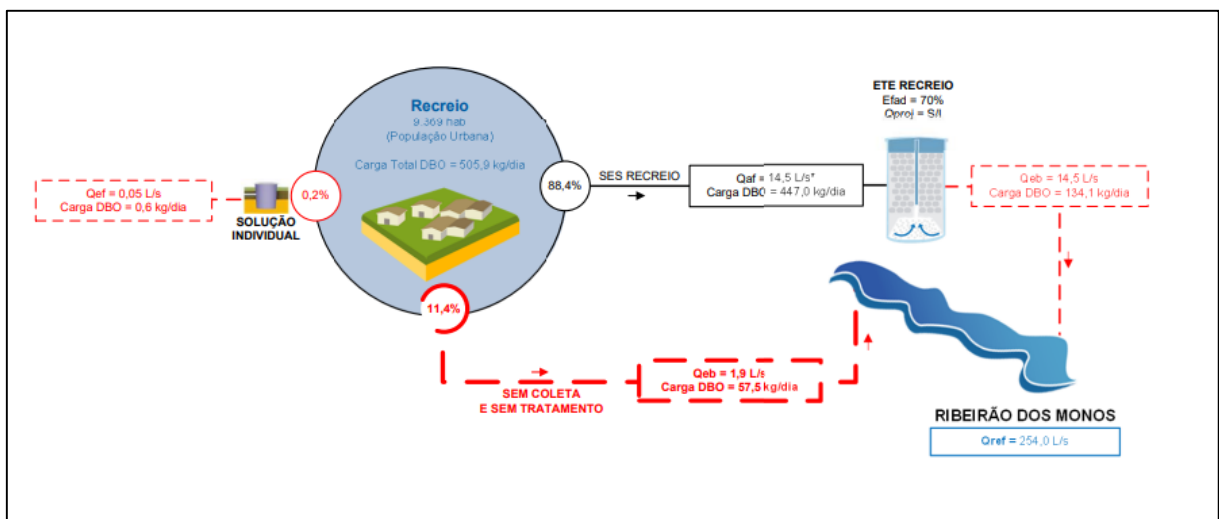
Recreio
9.369 hab
(População Urbana)

Carga Total DBO = 505,9 kg/dia

Qef = 0,05 L/s
Carga DBO = 0,6 kg/dia

0,2%

SOLUÇÃO INDIVIDUAL

88,4%

SES RECREIO

Qaf = 14,5 L/s*
Carga DBO = 447,0 kg/dia

ETE RECREIO
Efad = 70%
Qproj = S/I

Qeb = 14,5 L/s
Carga DBO = 134,1 kg/dia

11,4%

SEM COLETA
E SEM TRATAMENTO

Qeb = 1,9 L/s
Carga DBO = 57,5 kg/dia

RIBEIRÃO DOS MONOS

Qref = 254,0 L/s